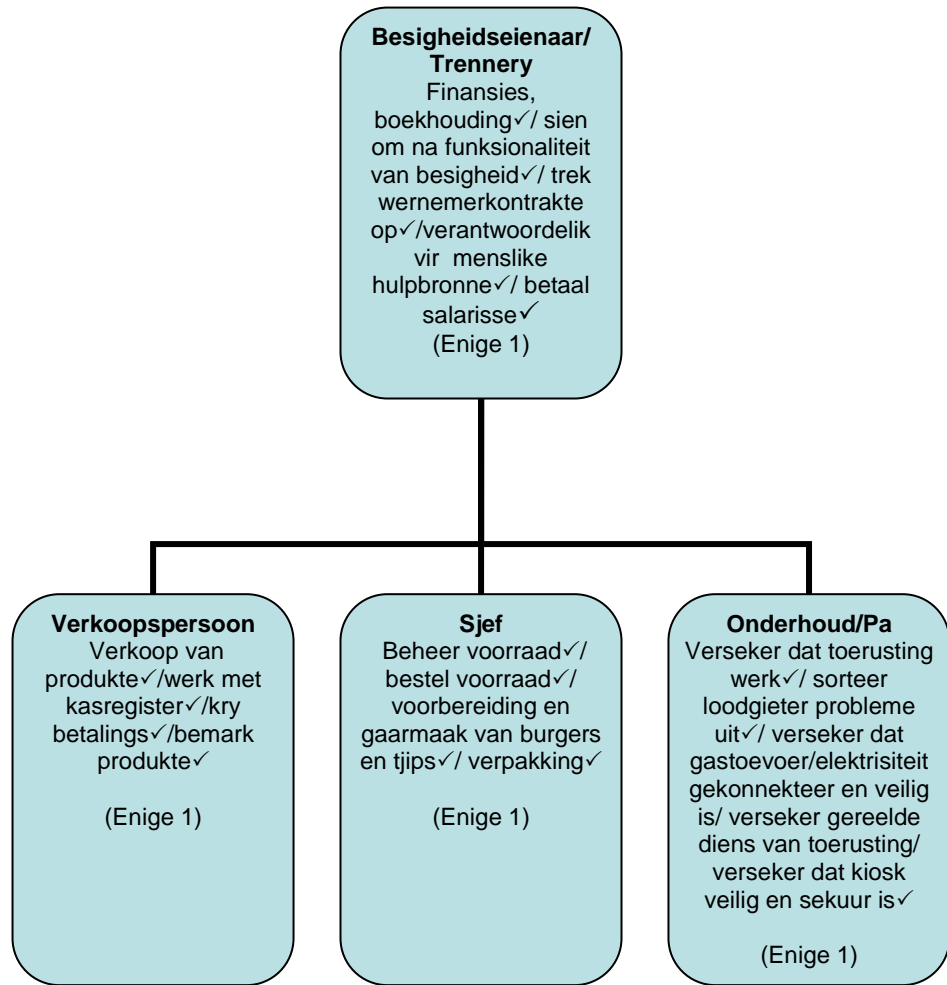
**Besigheidseienaar/ Trennery**
Finansies, boekhouding✓/ sien om na funksionaliteit van besigheid✓/ trek wernemerkontrakte op✓/verantwoordelik vir menslike hulpbronne✓/ betaal salarisse✓
(Enige 1)

**Verkoopspersoon**
Verkoop van produkte✓/werk met kasregister✓/kry betalings✓/bemark produkte✓

(Enige 1)

**Sjef**
Beheer voorraad✓/ bestel voorraad✓/ voorbereiding en gaarmaak van burgers en tjips✓/ verpakking✓

(Enige 1)

**Onderhoud/Pa**
Verseker dat toerusting werk✓/ sorteer loodgieter probleme uit✓/ verseker dat gastoevoer/elektrisiteit gekonnekteer en veilig is/ verseker gereelde diens van toerusting/ verseker dat kiosk veilig en sekuur is✓

(Enige 1)